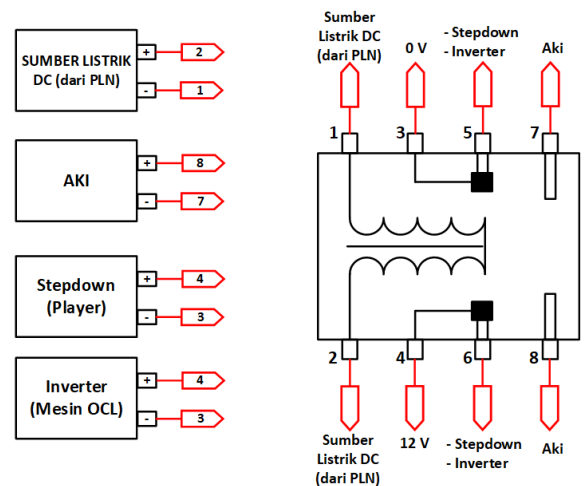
SUMBER LISTRIK DC (dari PLN)
+ 2
- 1

AKI
+ 8
- 7

Stepdown (Player)
+ 4
- 3

Inverter (Mesin OCL)
+ 4
- 3

Sumber Listrik DC (dari PLN)
0 V
- Stepdown
- Inverter
Aki

1 3 5 7

2 4 6 8

Sumber Listrik DC (dari PLN)
12 V
- Stepdown
- Inverter
Aki